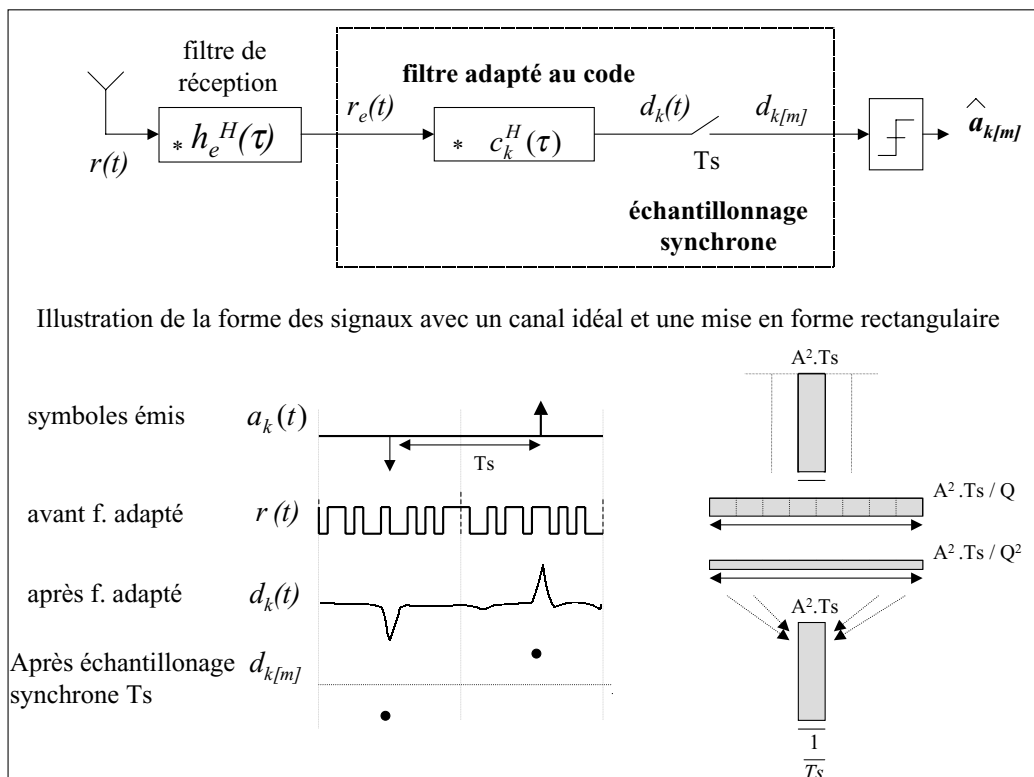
filtre de réception

filtre adapté au code

$r(t)$

$* \, h_e^H(\tau)$

$r_e(t)$

$* \quad c_k^H(\tau)$

$d_k(t)$

$d_{k[m]}$

Ts

$\hat{a}_{k[m]}$

échantillonnage synchrone

Illustration de la forme des signaux avec un canal idéal et une mise en forme rectangulaire

symboles émis $a_k(t)$

Ts

avant f. adapté $r(t)$

après f. adapté $d_k(t)$

Après échantillonage synchrone Ts $d_{k[m]}$

$A^2$.Ts

$A^2$.Ts / Q

$A^2$.Ts / $Q^2$

$A^2$.Ts

$\frac{1}{Ts}$